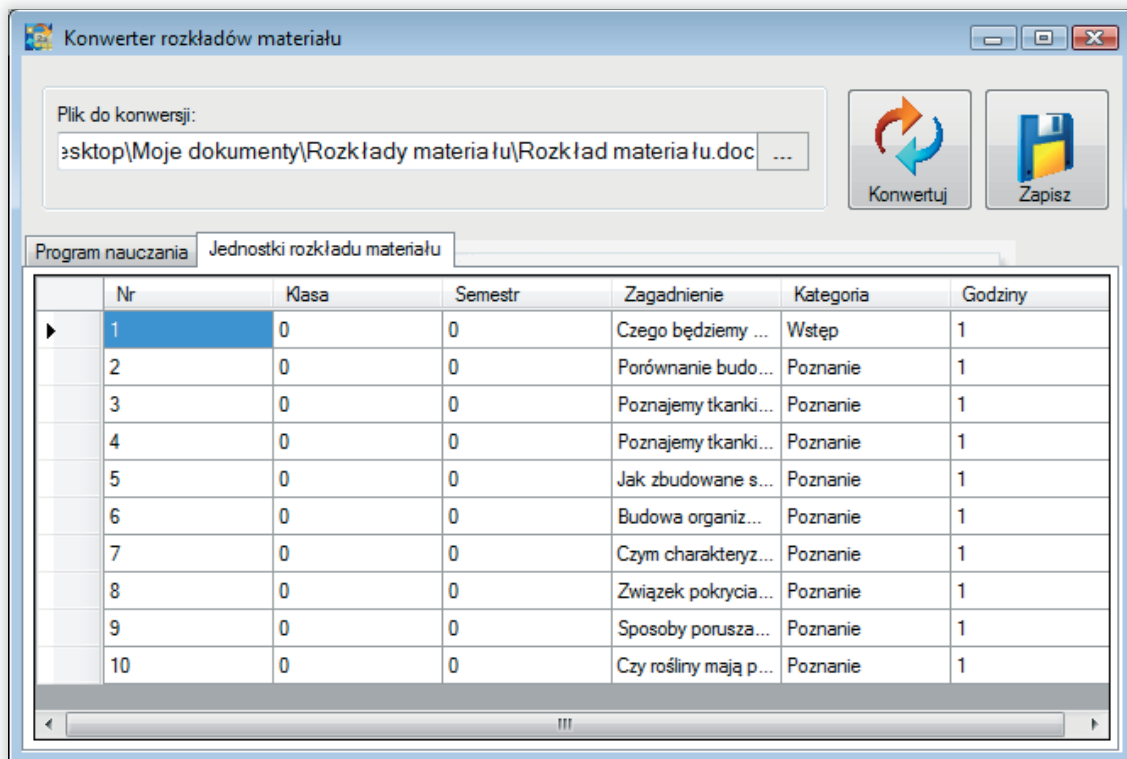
Konwerter rozkładów materiału

Plik do konwersji:

esktop\Moje dokumenty\Rozkłady materiału\Rozkład materiału.doc ...

Konwertuj

Zapisz

Program nauczania

Jednostki rozkładu materiału

| | Nr | Klasa | Semestr | Zagadnienie | Kategoria | Godziny |
|---|---|---|---|---|---|---|
| ▸ | 1 | 0 | 0 | Czego będziemy ... | Wstęp | 1 |
| | 2 | 0 | 0 | Porównanie budo... | Poznanie | 1 |
| | 3 | 0 | 0 | Poznajemy tkanki... | Poznanie | 1 |
| | 4 | 0 | 0 | Poznajemy tkanki... | Poznanie | 1 |
| | 5 | 0 | 0 | Jak zbudowane s... | Poznanie | 1 |
| | 6 | 0 | 0 | Budowa organiz... | Poznanie | 1 |
| | 7 | 0 | 0 | Czym charakteryz... | Poznanie | 1 |
| | 8 | 0 | 0 | Związek pokrycia... | Poznanie | 1 |
| | 9 | 0 | 0 | Sposoby porusza... | Poznanie | 1 |
| | 10 | 0 | 0 | Czy rośliny mają p... | Poznanie | 1 |

III